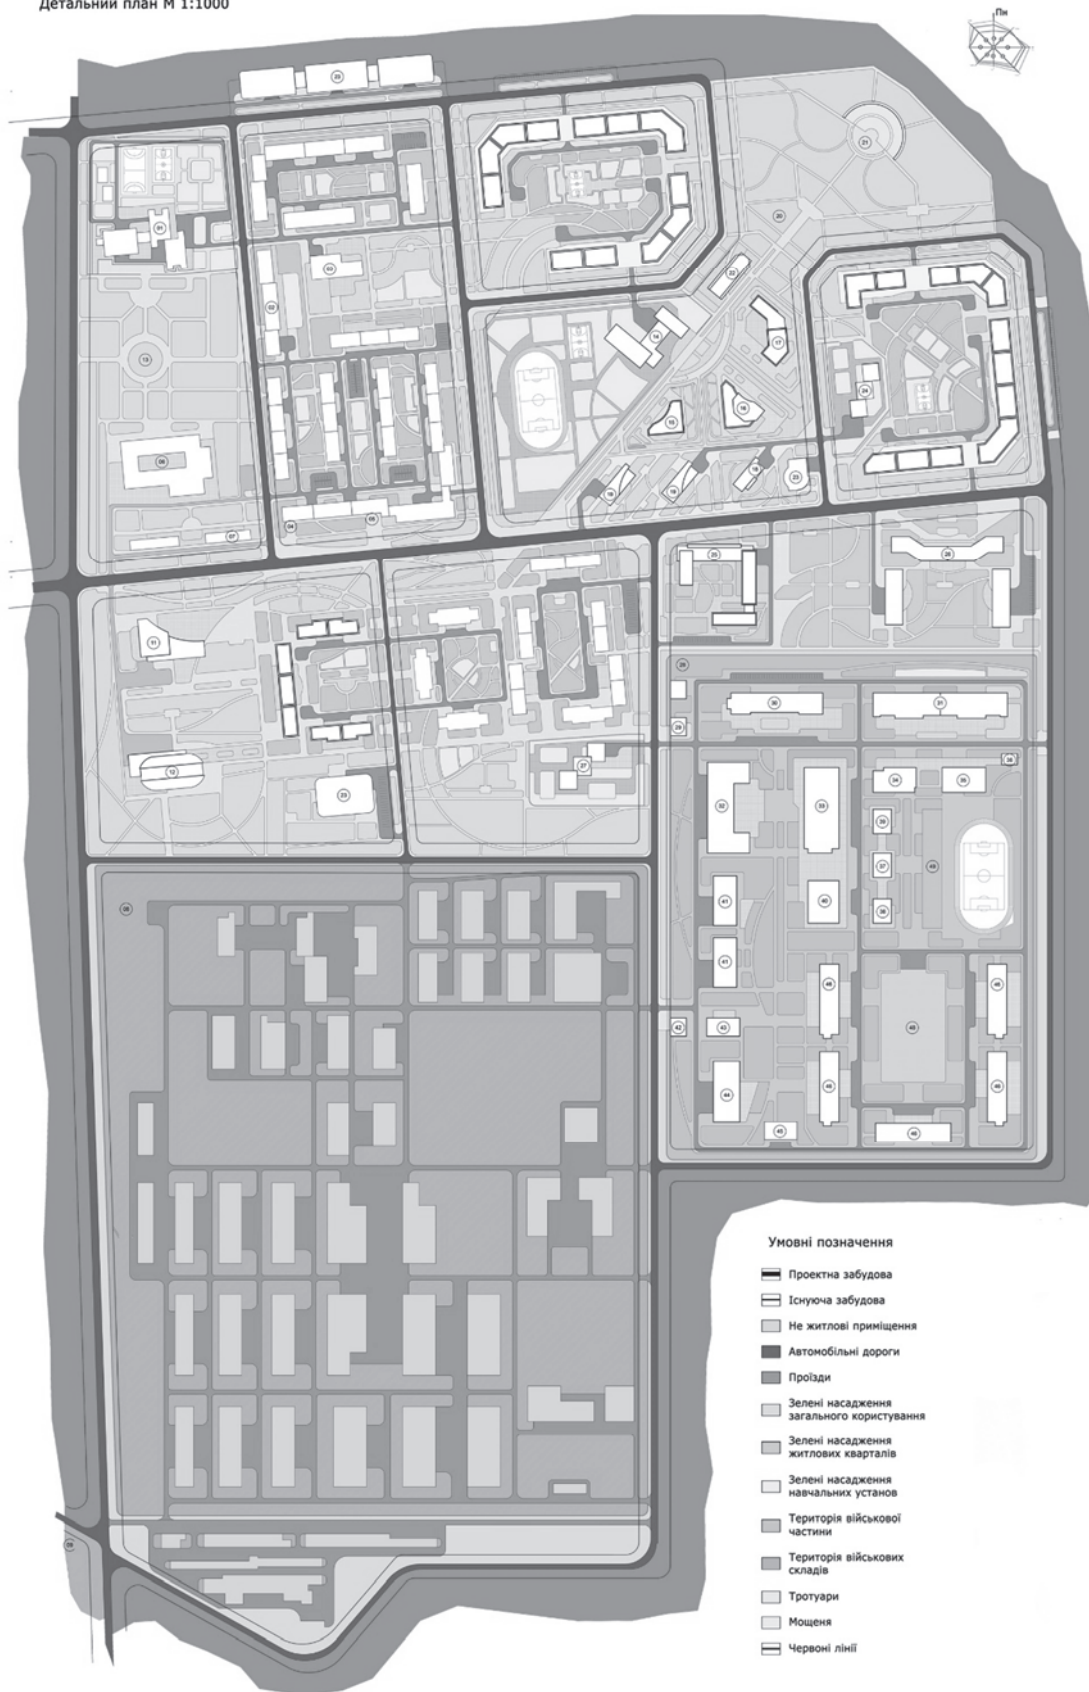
Детальний план М 1:1000

Пн

Умовні позначення

Проектна забудова
Існуюча забудова
Не житлові приміщення
Автомобільні дороги
Проїзди
Зелені насадження загального користування
Зелені насадження житлових кварталів
Зелені насадження навчальних установ
Територія військової частини
Територія військових складів
Тротуари
Мощення
Червоні лінії